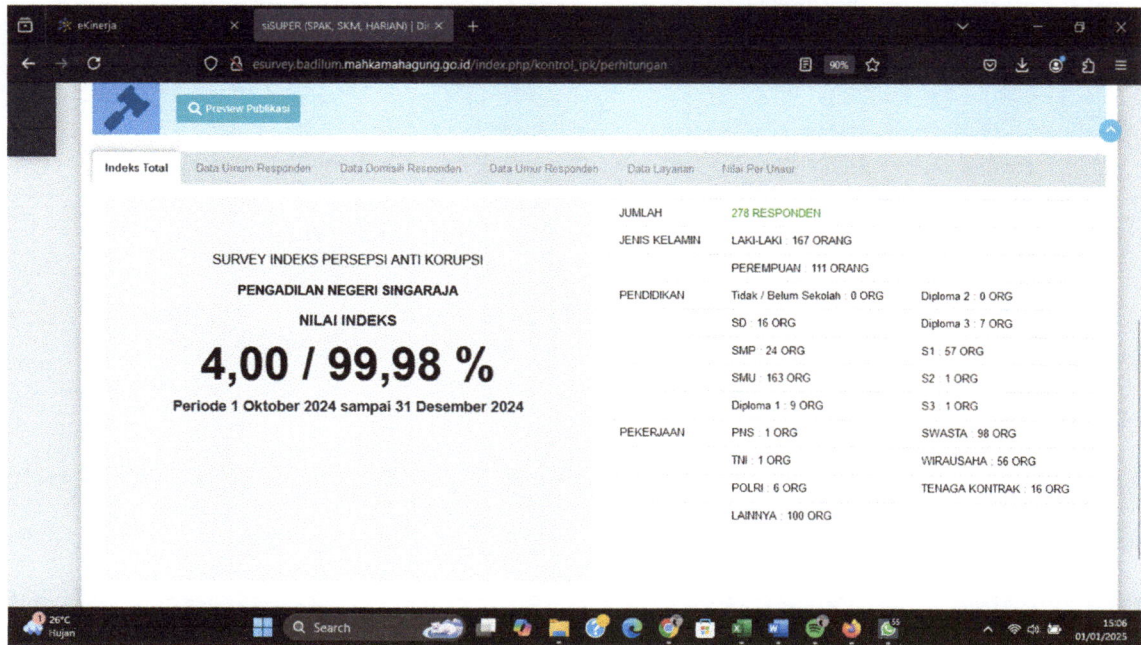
eKinerja
siSUPER (SPAK, SKM, HARIAN) | Di ×
esurvey.badilum.mahkamahagung.go.id/index.php/kontrol_ipk/perhitungan
90%

Preview Publikasi

Indeks Total | Data Umum Responden | Data Domisili Responden | Data Umur Responden | Data Layanan | Nilai Per Unsur

SURVEY INDEKS PERSEPSI ANTI KORUPSI
PENGADILAN NEGERI SINGARAJA
NILAI INDEKS
4,00 / 99,98 %
Periode 1 Oktober 2024 sampai 31 Desember 2024

| | | |
|---|---|---|
| JUMLAH | 278 RESPONDEN | |
| JENIS KELAMIN | LAKI-LAKI : 167 ORANG | |
| | PEREMPUAN : 111 ORANG | |
| PENDIDIKAN | Tidak / Belum Sekolah : 0 ORG | Diploma 2 : 0 ORG |
| | SD : 16 ORG | Diploma 3 : 7 ORG |
| | SMP : 24 ORG | S1 : 57 ORG |
| | SMU : 163 ORG | S2 : 1 ORG |
| | Diploma 1 : 9 ORG | S3 : 1 ORG |
| PEKERJAAN | PNS : 1 ORG | SWASTA : 98 ORG |
| | TNI : 1 ORG | WIRAUSAHA : 56 ORG |
| | POLRI : 6 ORG | TENAGA KONTRAK : 16 ORG |
| | LAINNYA : 100 ORG | |

26°C
Hujan
Search
15:06
01/01/2025